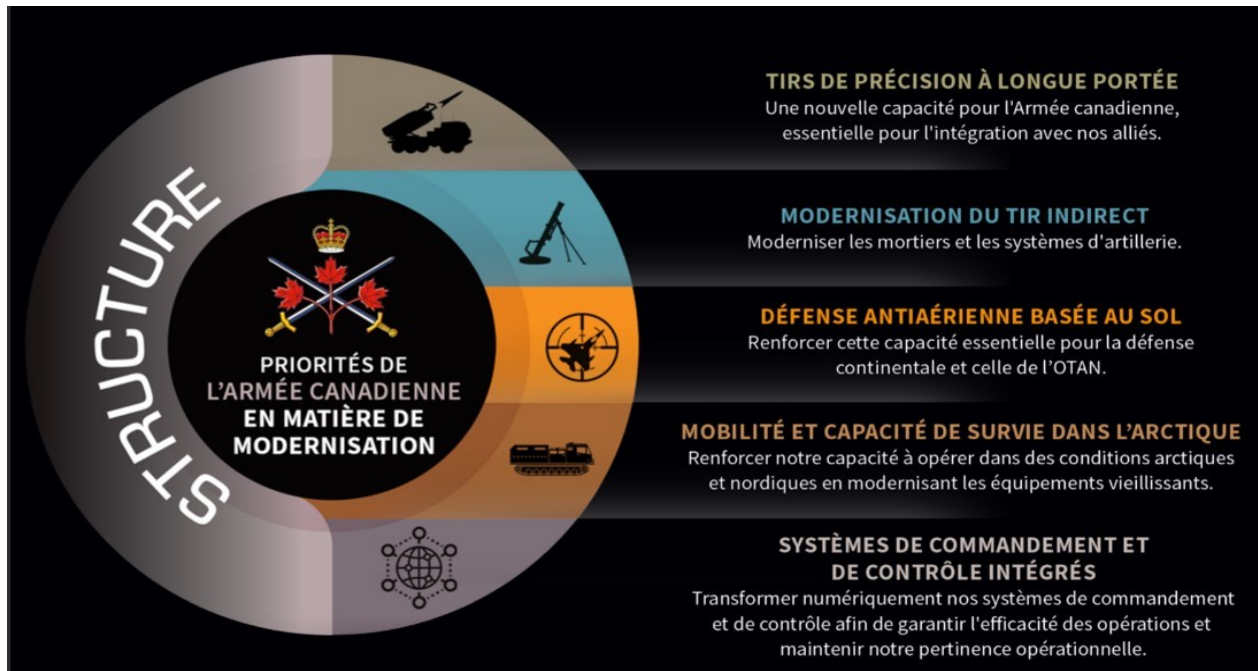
STRUCTURE

PRIORITÉS DE L'ARMÉE CANADIENNE EN MATIÈRE DE MODERNISATION

TIRS DE PRÉCISION À LONGUE PORTÉE
Une nouvelle capacité pour l'Armée canadienne, essentielle pour l'intégration avec nos alliés.

MODERNISATION DU TIR INDIRECT
Moderniser les mortiers et les systèmes d'artillerie.

DÉFENSE ANTIAÉRIENNE BASÉE AU SOL
Renforcer cette capacité essentielle pour la défense continentale et celle de l'OTAN.

MOBILITÉ ET CAPACITÉ DE SURVIE DANS L'ARCTIQUE
Renforcer notre capacité à opérer dans des conditions arctiques et nordiques en modernisant les équipements vieillissants.

SYSTÈMES DE COMMANDEMENT ET DE CONTRÔLE INTÉGRÉS
Transformer numériquement nos systèmes de commandement et de contrôle afin de garantir l'efficacité des opérations et maintenir notre pertinence opérationnelle.